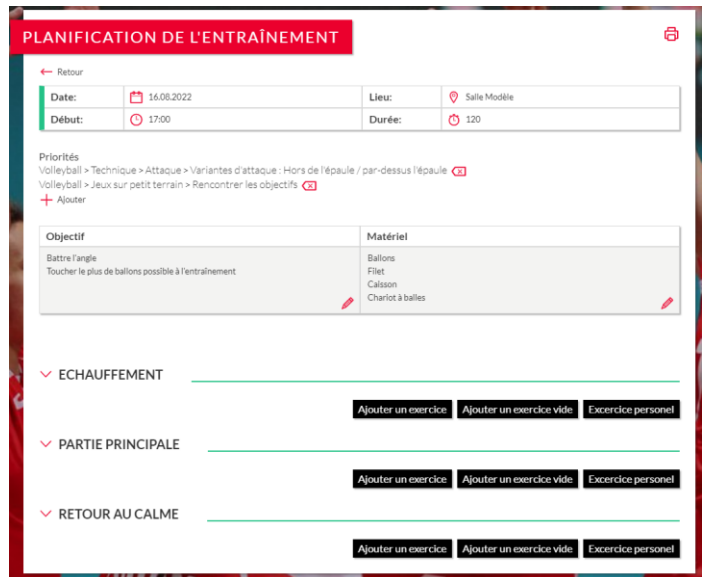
PLANIFICATION DE L'ENTRAÎNEMENT

← Retour

| Date: | 16.08.2022 | Lieu: | Salle Modèle |
|---|---|---|---|
| Début: | 17:00 | Durée: | 120 |

Priorités
Volleyball > Technique > Attaque > Variantes d'attaque : Hors de l'épaule / par-dessus l'épaule
Volleyball > Jeux sur petit terrain > Rencontrer les objectifs
+ Ajouter

| Objectif | Matériel |
|---|---|
| Battre l'angle<br>Toucher le plus de ballons possible à l'entraînement | Ballons<br>Filet<br>Caisson<br>Chariot à balles |

ECHAUFFEMENT
Ajouter un exercice | Ajouter un exercice vide | Excercice personel

PARTIE PRINCIPALE
Ajouter un exercice | Ajouter un exercice vide | Excercice personel

RETOUR AU CALME
Ajouter un exercice | Ajouter un exercice vide | Excercice personel